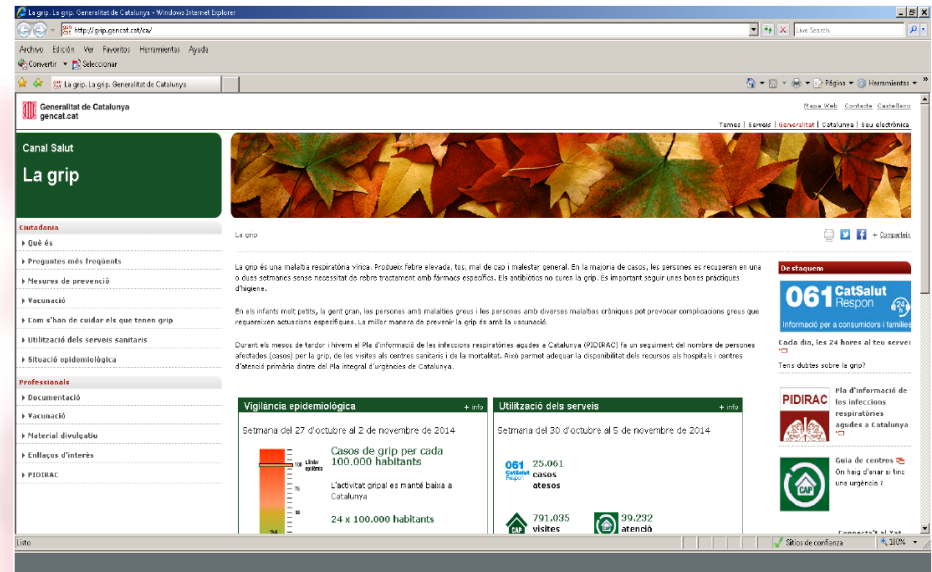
La grip. La grip. Generalitat de Catalunya - Windows Internet Explorer

http://grip.gencat.cat/ca/

Live Search

Archivo Edición Ver Favoritos Herramientas Ayuda

Convertir Seleccionar

La grip. La grip. Generalitat de Catalunya

Página Herramientas

Generalitat de Catalunya
gencat.cat

Mapa Web Contacte Castellano

Tràmits | Serveis | Generalitat | Catalunya | Seu electrònica

Canal Salut

La grip

La grip

+ Compartir

Ciutadania

Què és

Preguntes més freqüents

Mesures de prevenció

Vacunació

Com s'han de cuidar els que tenen grip

Utilització dels serveis sanitaris

Situació epidemiològica

Professionals

Documentació

Vacunació

Material divulgatiu

Enllaços d'interès

PIDIRAC

La grip és una malaltia respiratòria vírica. Produeix febre elevada, tos, mal de cap i malestar general. En la majoria de casos, les persones es recuperen en una o dues setmanes sense necessitat de rebre tractament amb fàrmacs específics. Els antibiòtics no curen la grip. És important seguir unes bones pràctiques d'higiene.

En els infants molt petits, la gent gran, les persones amb malalties greus i les persones amb diverses malalties cròniques pot provocar complicacions greus que requereixen actuacions específiques. La millor manera de prevenir la grip és amb la vacunació.

Durant els mesos de tardor i hivern el Pla d'informació de les infeccions respiratòries agudes a Catalunya (PIDIRAC) fa un seguiment del nombre de persones afectades (casos) per la grip, de les visites als centres sanitaris i de la mortalitat. Això permet adequar la disponibilitat dels recursos als hospitals i centres d'atenció primària dintre del Pla integral d'urgències de Catalunya.

Vigilància epidemiològica + info

Setmana del 27 d'octubre al 2 de novembre de 2014

Casos de grip per cada 100.000 habitants

100 Llindar epidèmic

75

50

24

L'activitat gripal es manté baixa a Catalunya

24 x 100.000 habitants

Utilització dels serveis + info

Setmana del 30 d'octubre al 5 de novembre de 2014

061 CatSalut Respon

25.061 casos atesos

791.035 visites

39.232 atenció

Destaquem

061 CatSalut Respon

Informació per a consumidors i famílies

Cada dia, les 24 hores al teu servei

Tens dubtes sobre la grip?

PIDIRAC

Pla d'informació de les infeccions respiratòries agudes a Catalunya

CAP

Guia de centres
On haig d'anar si tinc una urgència ?

Connecta't al Vot

Listo

Sitios de confianza

110%